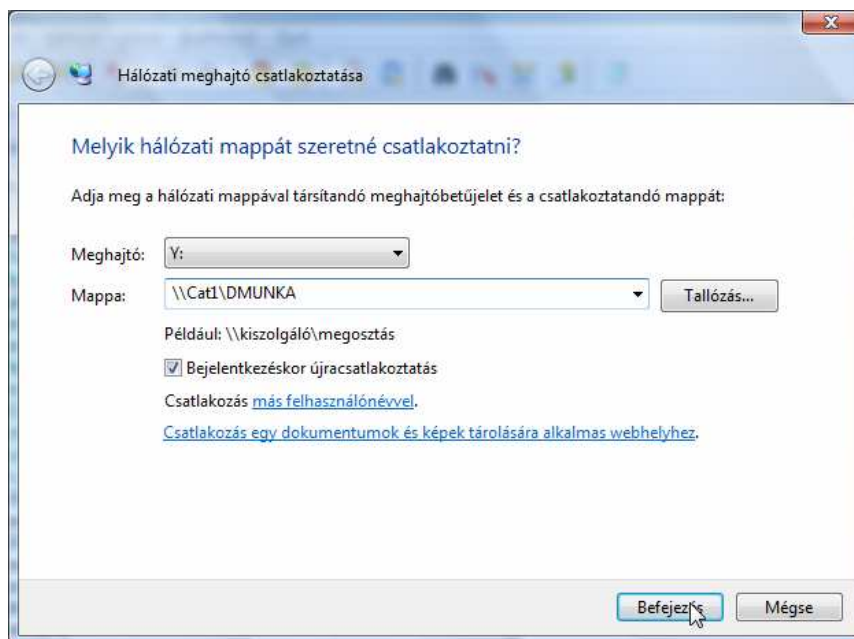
Hálózati meghajtó csatlakoztatása

Melyik hálózati mappát szeretné csatlakoztatni?

Adja meg a hálózati mappával társítandó meghajtóbetűjelet és a csatlakoztatandó mappát:

Meghajtó: Y:

Mappa: \\Cat1\DMUNKA

Tallózás...

Például: \\kiszolgáló\megosztás

Bejelentkezéskor újracsatlakoztatás

Csatlakozás más felhasználónévvel.

Csatlakozás egy dokumentumok és képek tárolására alkalmas webhelyhez.

Befejezés

Mégse